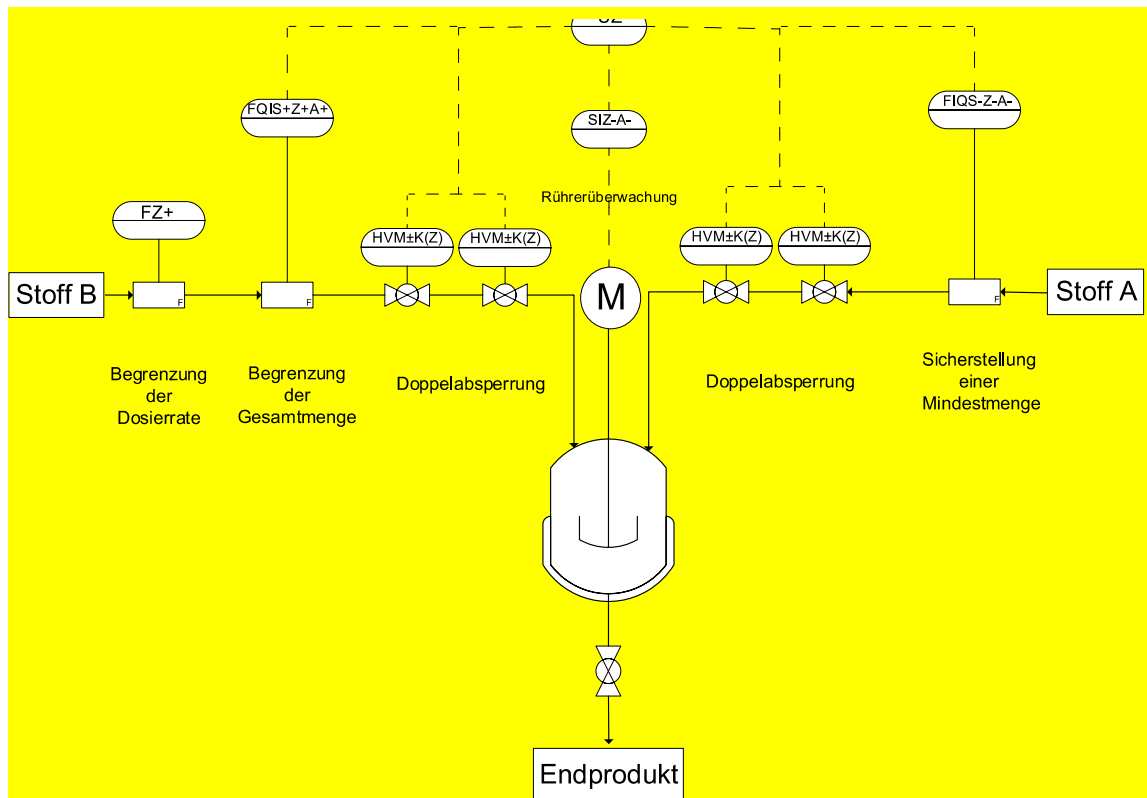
SZ

FQIS+Z+A+

SIZ-A-

FIQS-Z-A-

Rührerüberwachung

FZ+

HVM±K(Z)

HVM±K(Z)

HVM±K(Z)

HVM±K(Z)

Stoff B

F

F

M

F

Stoff A

Begrenzung der Dosierrate

Begrenzung der Gesamtmenge

Doppelabsperrung

Doppelabsperrung

Sicherstellung einer Mindestmenge

Endprodukt